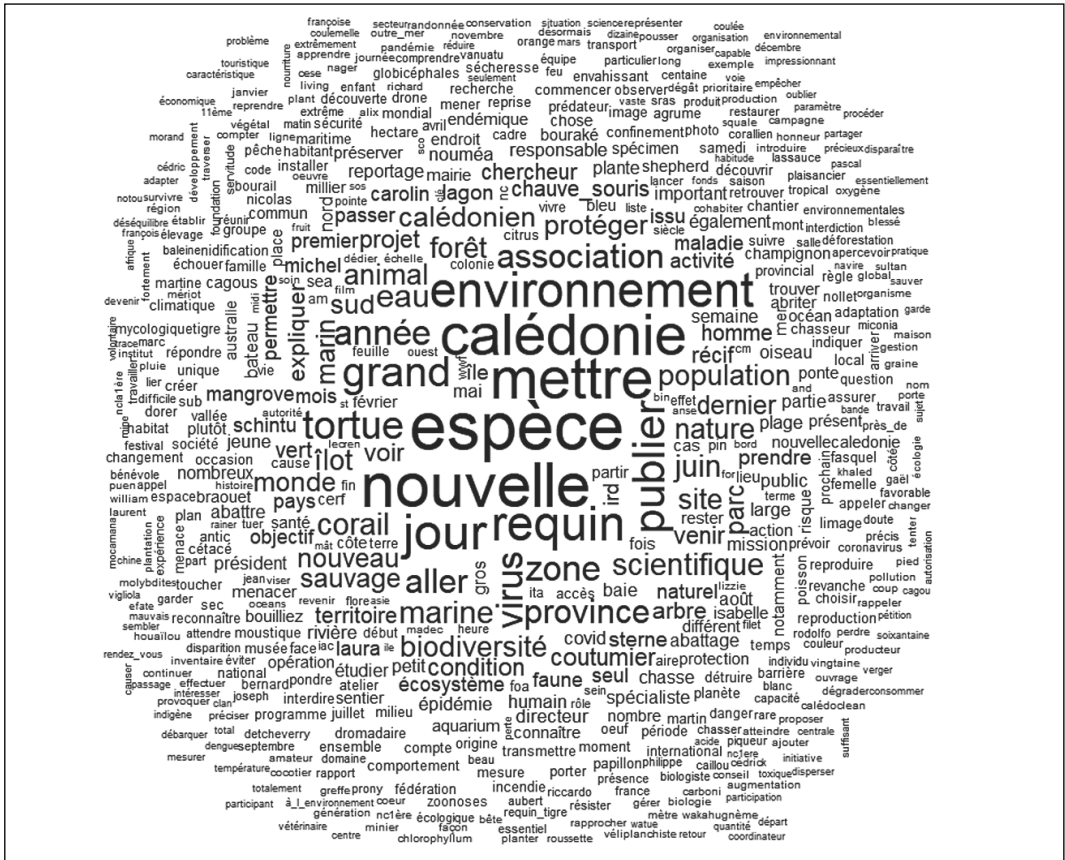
espèce
nouvelle
calédonie
mettre
environnement
jour
requin
grand
publier
tortue
virus
province
zone
aller
scientifique
association
année
marine
biodiversité
forêt
eau
population
animal
calédonien
protéger
nature
juin
site
parc
dernier
corail
monde
sauvage
nouveau
îlot
voir
sud
marin
expliquer
projet
chercheur
chauve_souris
lagon
territoire
condition
coutumier
arbre
naturel
seul
faune
écosystème
humain
directeur
spécialiste
laura
carolin
michel
premier
passer
mangrove
mois
schintu
vert
pays
objectif
président
rivière
épidémie
aquarium
homme
récif
oiseau
prendre
plage
public
mission
venir
fois
issu
activité
maladie
important
plante
responsable
nouméa
préserver
reportage
endroit
chose
bouraké
mondial
recherche
globicéphales
envahissant
sécheresse
commencer
observer
prédateur
image
agrume
confinement
spécimen
shepherd
découvrir
samedi
chantier
champignon
provincial
trouver
abriter
océan
chasseur
adaptation
indiquer
local
ponte
partie
présent
nouvellecaledonie
fasquel
femelle
appeler
rester
action
large
limage
risque
prochain
lieu
temps
protection
différent
notamment
août
isabelle
abattage
chasse
stern
covid
baie
gros
ird
mai
île
février
semaine
dernier
vivre
bleu
citrus
colonie
liste
siècle
cohabiter
interdiction
déforestation
sultan
navire
organisme
garde
miconia
gestion
graine
nom
porte
sujet
écologie
côté
gaël
favorable
changer
tenter
précis
coronavirus
autorisation
pied
pollution
cagou
coup
rappeler
soixantaine
perdre
rodolfo
reproduction
revanche
choisir
reproduire
poisson
prévoir
doute
travail
question
bande
pratique
pétition
maison
global
verger
vingtaine
producteur
dégrader
consommer
calédoclean
ouvrage
individu
barrière
blanc
planète
danger
rare
proposer
piqueur
ajouter
centrale
caillou
nc1ere
initiative
toxique
disperser
cedrick
conseil
carboni
augmentation
participation
biologie
gérer
wakahugnème
mètre
départ
quantité
coordinateur
retour
véliplanchiste
rapprocher
watue
bête
roussette
essentiel
planter
aubert
requin_tigre
résister
france
riccardo
incendie
zoonoses
fédération
mesure
porter
présence
papillon
philippe
biologiste
international
chasser
atteindre
acide
période
moment
oeuf
transmettre
connaître
origine
compte
nombre
martin
atelier
sentier
étudier
petit
opération
début
madec
heure
accès
ita
foa
aire
détruire
sein
rôle
milieu
pondre
interdire
programme
juillet
national
bernard
face
musée
moustique
bouilliez
menacer
reconnaître
sec
garder
toucher
cétacé
antic
menace
plan
espace
braouet
santé
abattre
cerf
côte
terre
fin
nombreux
jeune
société
changement
occasion
plutôt
vallée
unique
créer
dorer
sub
habitat
climatique
martine
cagous
échouer
famille
groupe
commun
nicolas
millier
installer
habitant
pêche
maritime
hectare
avril
sécurité
drone
découverte
enfant
richard
extrême
living
nager
janvier
économique
reprendre
plant
végétal
matin
alix
compter
ligne
code
servitude
bourail
région
établir
déséquilibre
élevage
françois
baleine
nidification
australie
bateau
permettre
répondre
mycologique
tigre
marc
institut
volontaire
pluie
travailler
lier
difficile
nc1a1ère
festival
bénévole
puen
appel
william
laurent
rainer
tuer
mât
part
plantation
chine
expérience
mocamana
molybdbites
vigliola
efate
mauvais
houaïlou
attendre
disparition
inventaire
éviter
continuer
passage
intéresser
effectuer
provoquer
joseph
clan
indigène
préciser
dengue
septembre
detcheverry
dromadaire
ensemble
comportement
amateur
domaine
beau
mesurer
température
cocotier
rapport
sembler
totalement
greffe
prony
coeur
participant
à_l_environnement
génération
nc1ère
écologique
façon
vétérinaire
centre
minier
chlorophyllum
perte
françoise
secteur
randonnée
conservation
situation
science
représenter
coulée
coulemelle
outre_mer
désormais
dizaine
pousser
organisation
environnemental
problème
extrêmement
pandémie
réduire
orange
mars
transport
organiser
capable
décembre
apprendre
journée
comprendre
novembre
vanuatu
équipe
particulier
long
exemple
impressionnant
touristique
oese
seulement
centaine
voie
caractéristique
nourriture
dégât
prioritaire
empêcher
sras
produit
production
oublier
vaste
campagne
paramètre
11ème
squale
morand
corallien
honneur
partager
cédric
habitude
introduire
précieux
disparaître
lassauce
pascal
développement
traverser
adapter
oeuvre
fonds
saison
lancer
notou
survivre
foundation
sos
sco
réunir
pointe
fruit
plaisancier
tropical
oxygène
essentiellement
retrouver
environnementales
blessé
mont
suivre
salle
apercevoir
dédier
échelle
film
soin
sea
am
nord
mairie
nc
place
midi
mériot
afrique
devenir
trace
vie
autorité
st
feuille
ouest
lecren
wwf
nollet
arriver
cm
and
bin
effet
anse
près_de
khaled
pin
cas
bord
terme
précis
lizzie
revenir
flore
asie
oceans
jean
viser
lac
ile
for